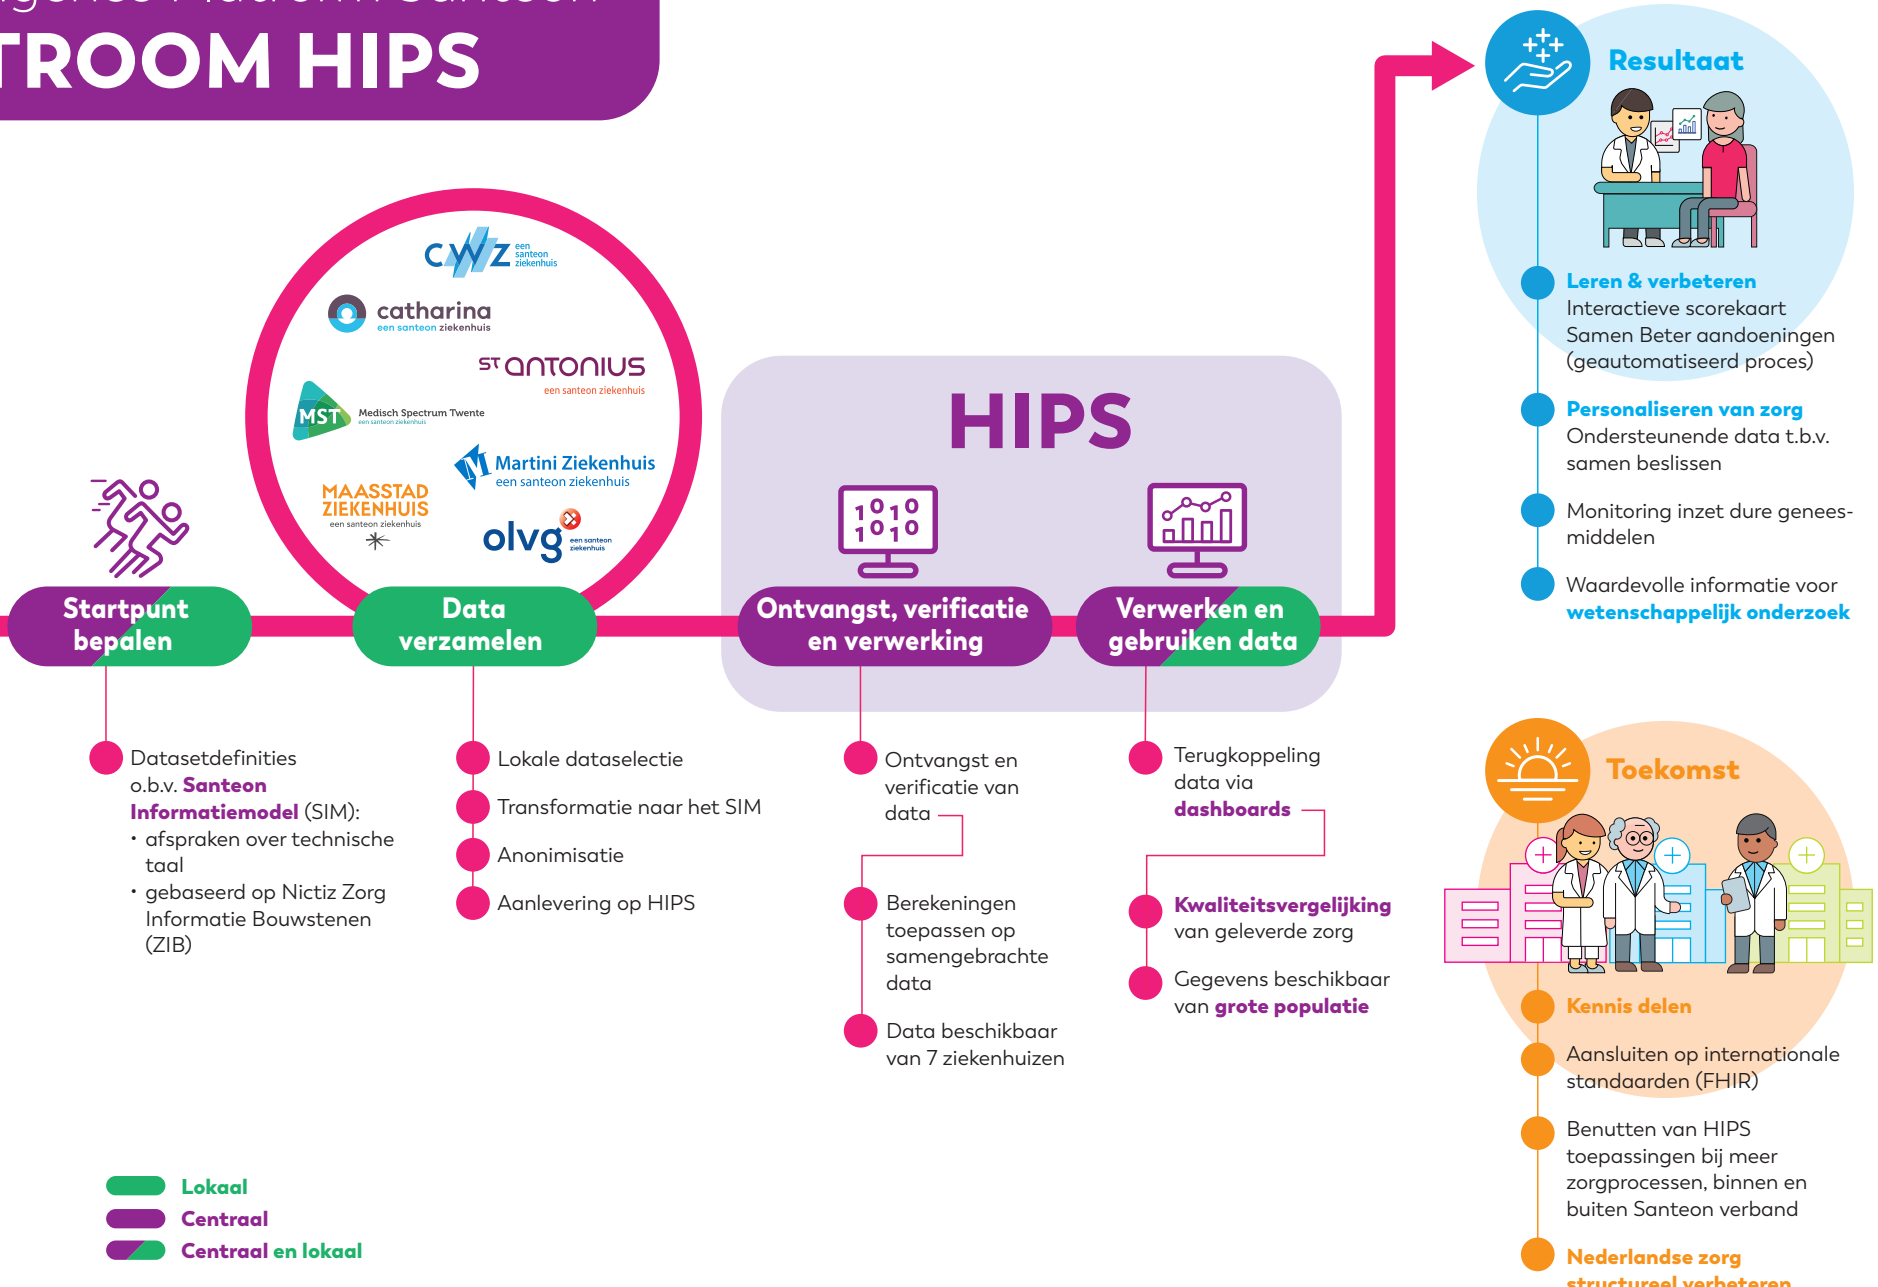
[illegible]
TROOM HIPS

CWZ een santeon ziekenhuis
catharina een santeon ziekenhuis
ST ANTONIUS een santeon ziekenhuis
MST Medisch Spectrum Twente een santeon ziekenhuis
Martini Ziekenhuis een santeon ziekenhuis
MAASSTAD ZIEKENHUIS een santeon ziekenhuis
olvg een santeon ziekenhuis

HIPS

Startpunt bepalen

Data verzamelen

Ontvangst, verificatie en verwerking

Verwerken en gebruiken data

Datasetdefinities o.b.v. Santeon Informatiemodel (SIM):
• afspraken over technische taal
• gebaseerd op Nictiz Zorg Informatie Bouwstenen (ZIB)

Lokale dataselectie
Transformatie naar het SIM
Anonimisatie
Aanlevering op HIPS

Ontvangst en verificatie van data
Berekeningen toepassen op samengebrachte data
Data beschikbaar van 7 ziekenhuizen

Terugkoppeling data via dashboards
Kwaliteitsvergelijking van geleverde zorg
Gegevens beschikbaar van grote populatie

Resultaat
Leren & verbeteren
Interactieve scorekaart Samen Beter aandoeningen (geautomatiseerd proces)
Personaliseren van zorg
Ondersteunende data t.b.v. samen beslissen
Monitoring inzet dure geneesmiddelen
Waardevolle informatie voor wetenschappelijk onderzoek

Toekomst
Kennis delen
Aansluiten op internationale standaarden (FHIR)
Benutten van HIPS toepassingen bij meer zorgprocessen, binnen en buiten Santeon verband
Nederlandse zorg structureel verbeteren

Lokaal
Centraal
Centraal en lokaal